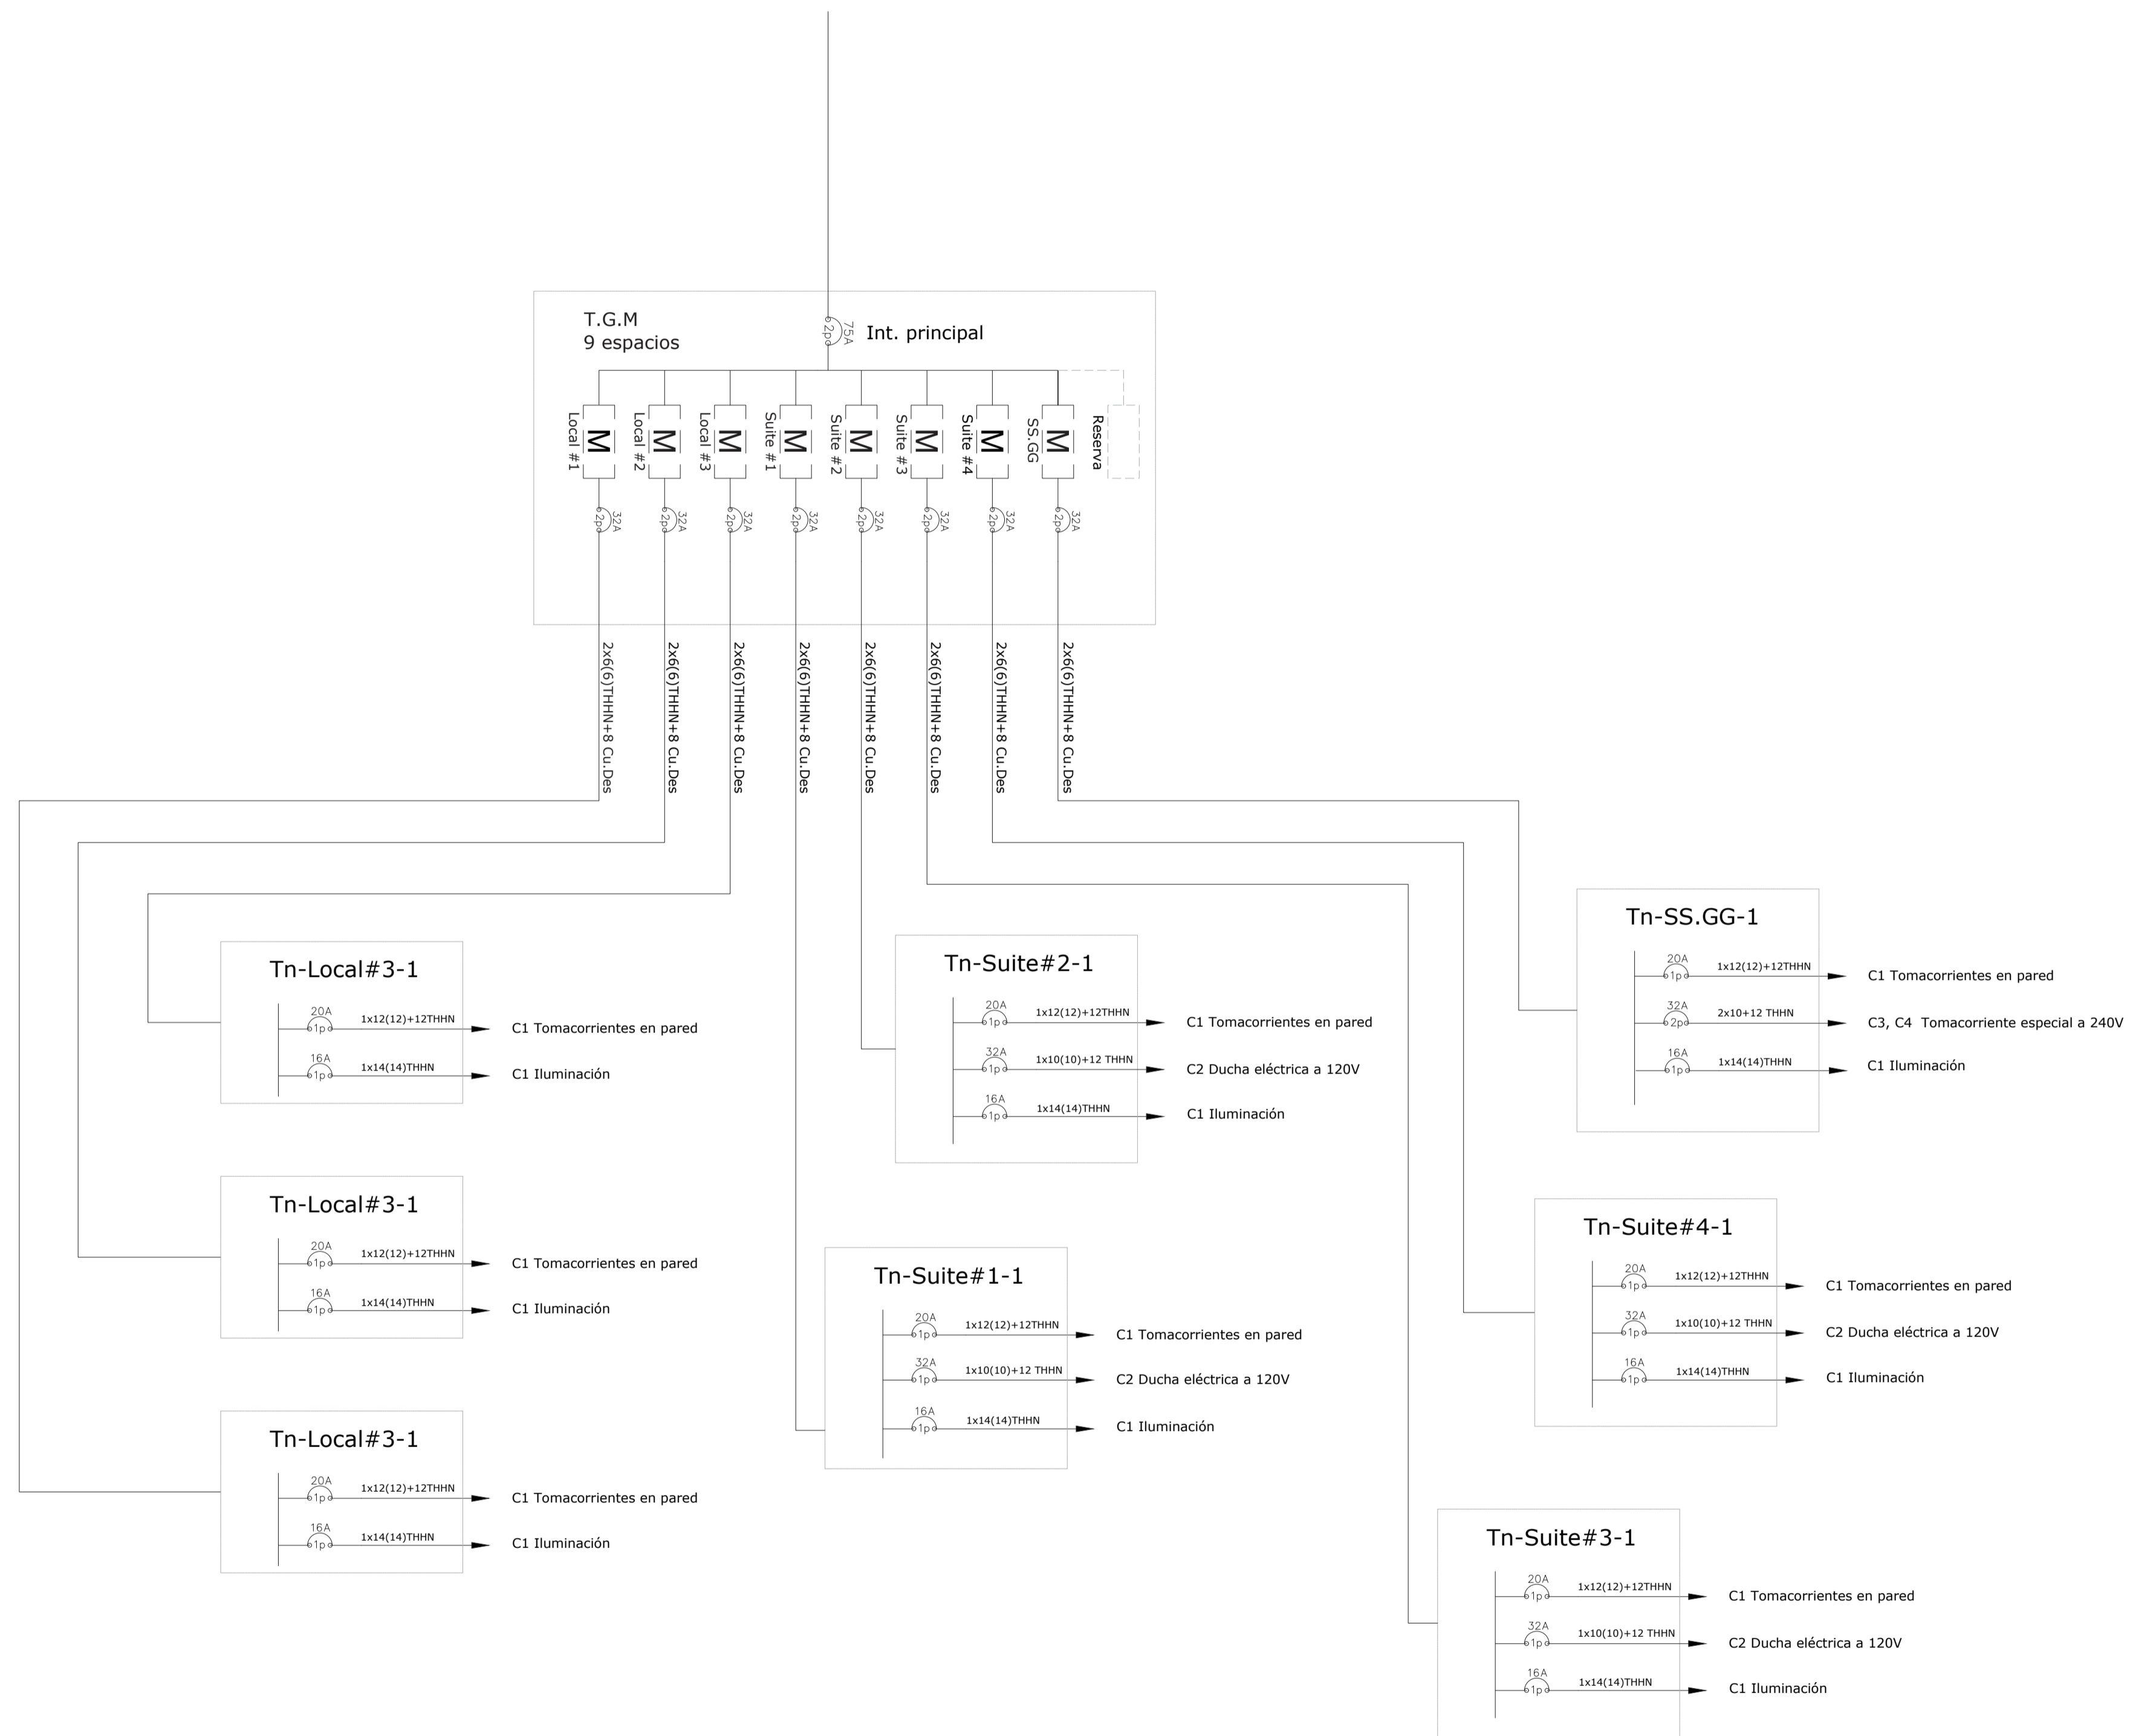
T.G.M
9 espacios

75A
2p

Int. principal

M
Local #1

M
Local #2

M
Local #3

M
Suite #1

M
Suite #2

M
Suite #3

M
Suite #4

M
SS.GG

Reserva

32A 2p
32A 2p
32A 2p
32A 2p
32A 2p
32A 2p
32A 2p
32A 2p

2x6(6)THHN+8 Cu.Des
2x6(6)THHN+8 Cu.Des
2x6(6)THHN+8 Cu.Des
2x6(6)THHN+8 Cu.Des
2x6(6)THHN+8 Cu.Des
2x6(6)THHN+8 Cu.Des
2x6(6)THHN+8 Cu.Des
2x6(6)THHN+8 Cu.Des

Tn-SS.GG-1
20A 1p 1x12(12)+12THHN C1 Tomacorrientes en pared
32A 2p 2x10+12 THHN C3, C4 Tomacorriente especial a 240V
16A 1p 1x14(14)THHN C1 Iluminación

Tn-Local#3-1
20A 1p 1x12(12)+12THHN C1 Tomacorrientes en pared
16A 1p 1x14(14)THHN C1 Iluminación

Tn-Suite#2-1
20A 1p 1x12(12)+12THHN C1 Tomacorrientes en pared
32A 1p 1x10(10)+12 THHN C2 Ducha eléctrica a 120V
16A 1p 1x14(14)THHN C1 Iluminación

Tn-Local#3-1
20A 1p 1x12(12)+12THHN C1 Tomacorrientes en pared
16A 1p 1x14(14)THHN C1 Iluminación

Tn-Suite#4-1
20A 1p 1x12(12)+12THHN C1 Tomacorrientes en pared
32A 1p 1x10(10)+12 THHN C2 Ducha eléctrica a 120V
16A 1p 1x14(14)THHN C1 Iluminación

Tn-Suite#1-1
20A 1p 1x12(12)+12THHN C1 Tomacorrientes en pared
32A 1p 1x10(10)+12 THHN C2 Ducha eléctrica a 120V
16A 1p 1x14(14)THHN C1 Iluminación

Tn-Local#3-1
20A 1p 1x12(12)+12THHN C1 Tomacorrientes en pared
16A 1p 1x14(14)THHN C1 Iluminación

Tn-Suite#3-1
20A 1p 1x12(12)+12THHN C1 Tomacorrientes en pared
32A 1p 1x10(10)+12 THHN C2 Ducha eléctrica a 120V
16A 1p 1x14(14)THHN C1 Iluminación